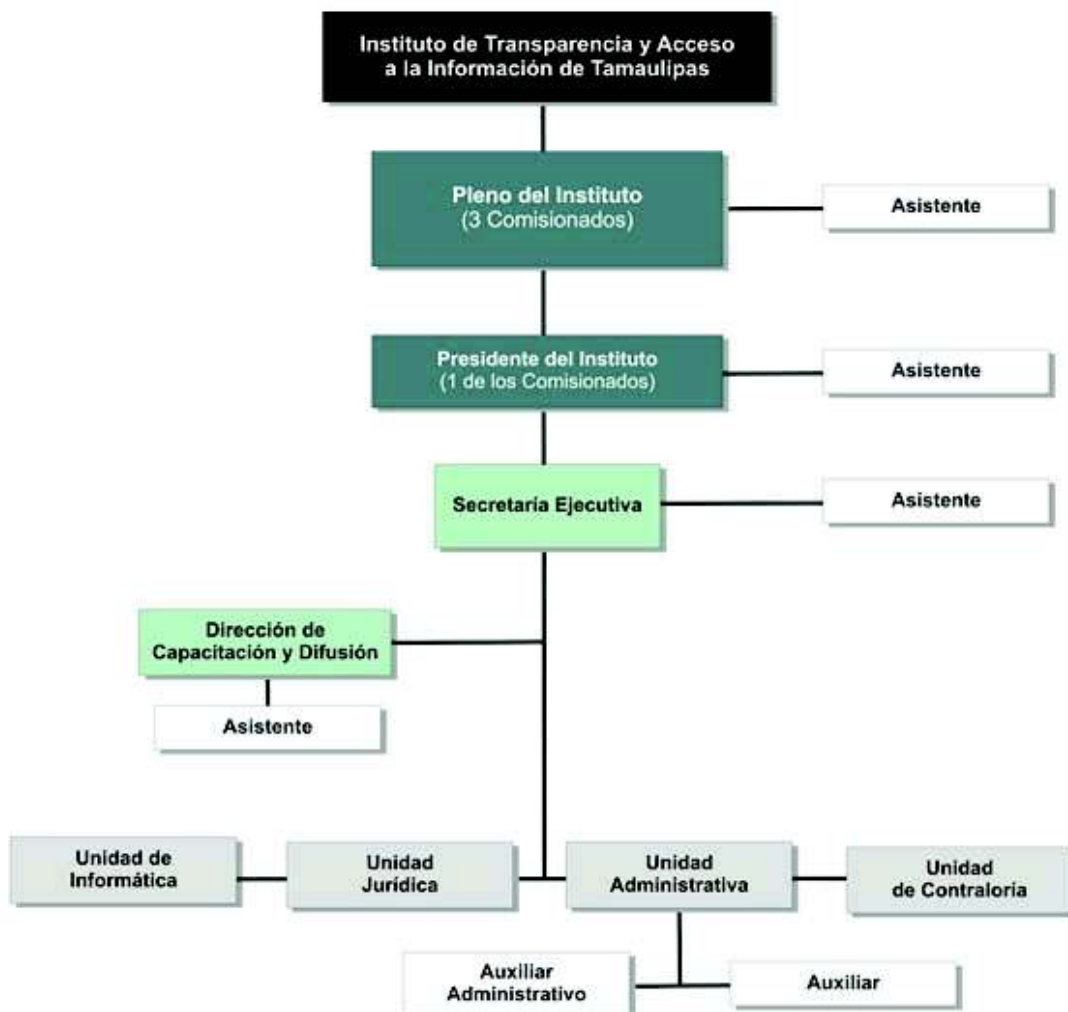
Instituto de Transparencia y Acceso a la Información de Tamaulipas

Pleno del Instituto
(3 Comisionados)

Asistente

Presidente del Instituto
(1 de los Comisionados)

Asistente

Secretaria Ejecutiva

Asistente

Dirección de Capacitación y Difusión

Asistente

Unidad de Informática

Unidad Jurídica

Unidad Administrativa

Unidad de Contraloria

Auxiliar Administrativo

Auxiliar